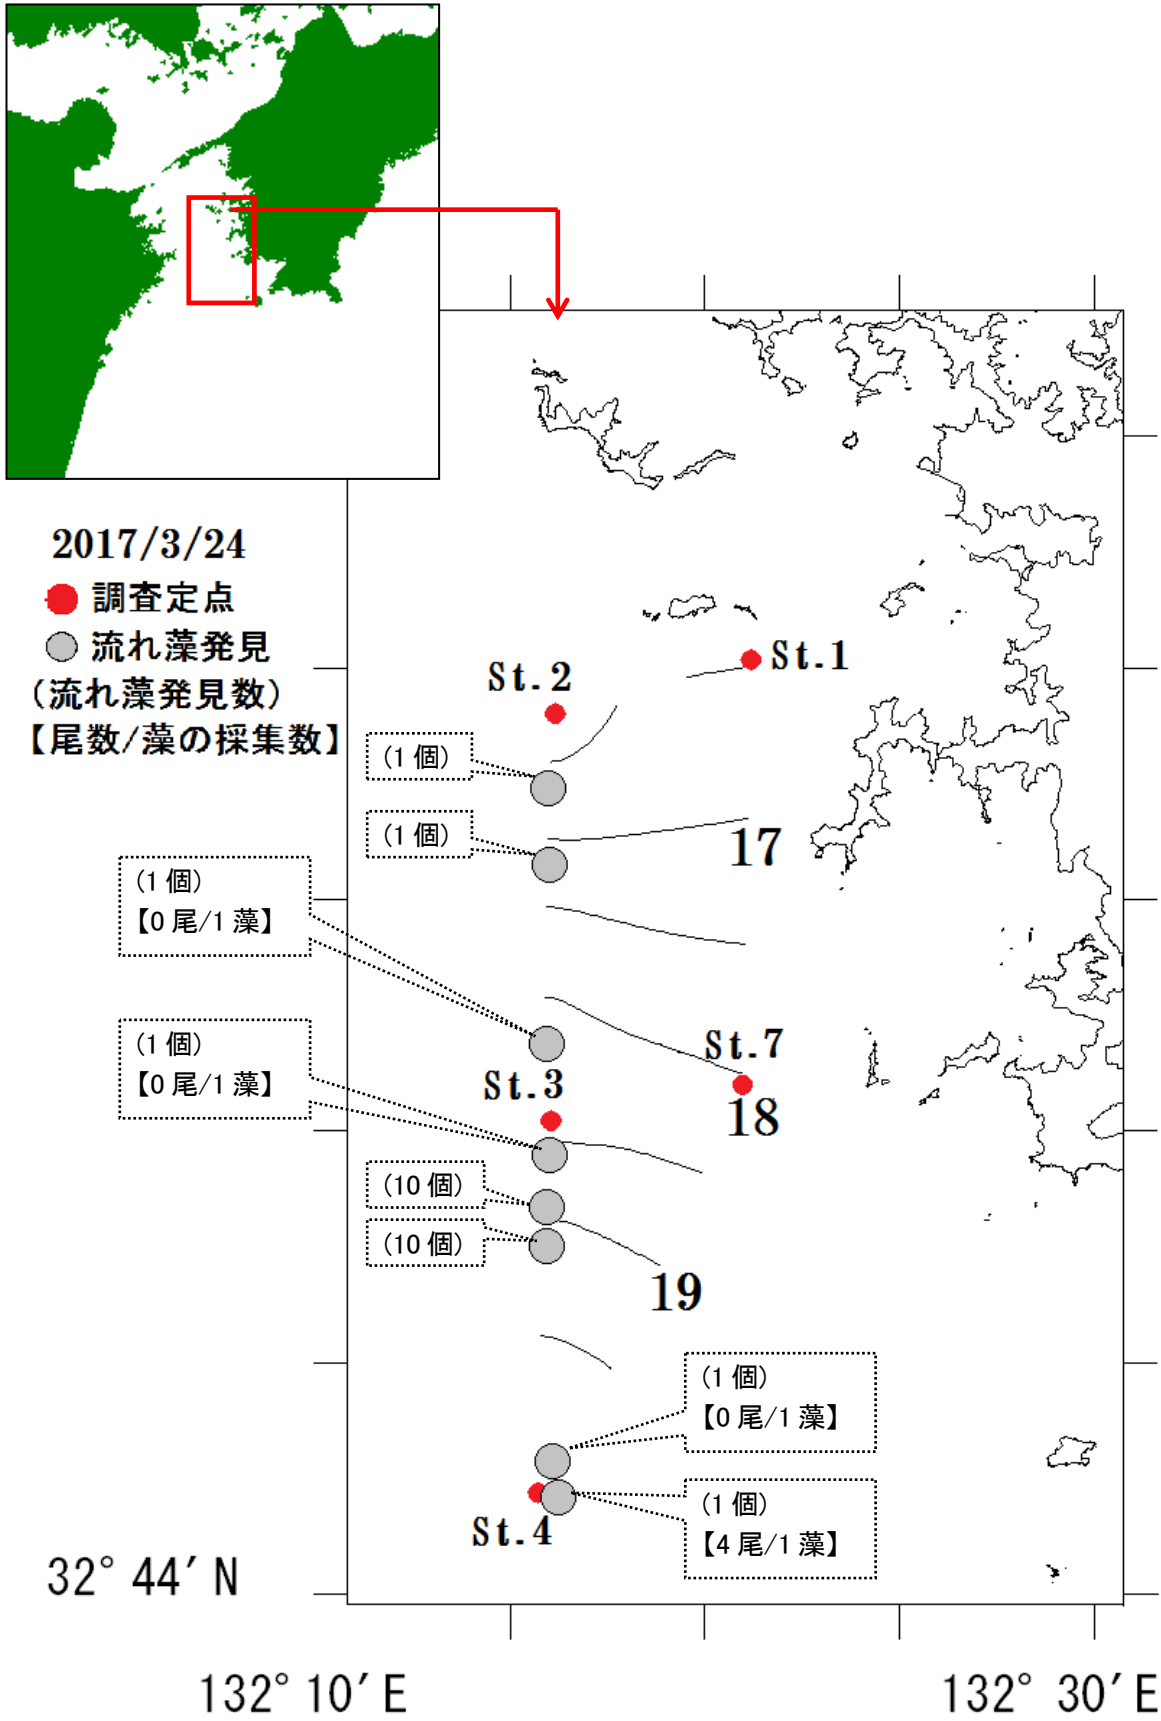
2017/3/24
調査定点
流れ藻発見
(流れ藻発見数)
【尾数/藻の採集数】

St.2
St.1
(1 個)
(1 個)
17
(1 個)
【0 尾/1 藻】
St.7
(1 個)
【0 尾/1 藻】
St.3
18
(10 個)
(10 個)
19
(1 個)
【0 尾/1 藻】
(1 個)
【4 尾/1 藻】
St.4

32° 44′ N
132° 10′ E
132° 30′ E